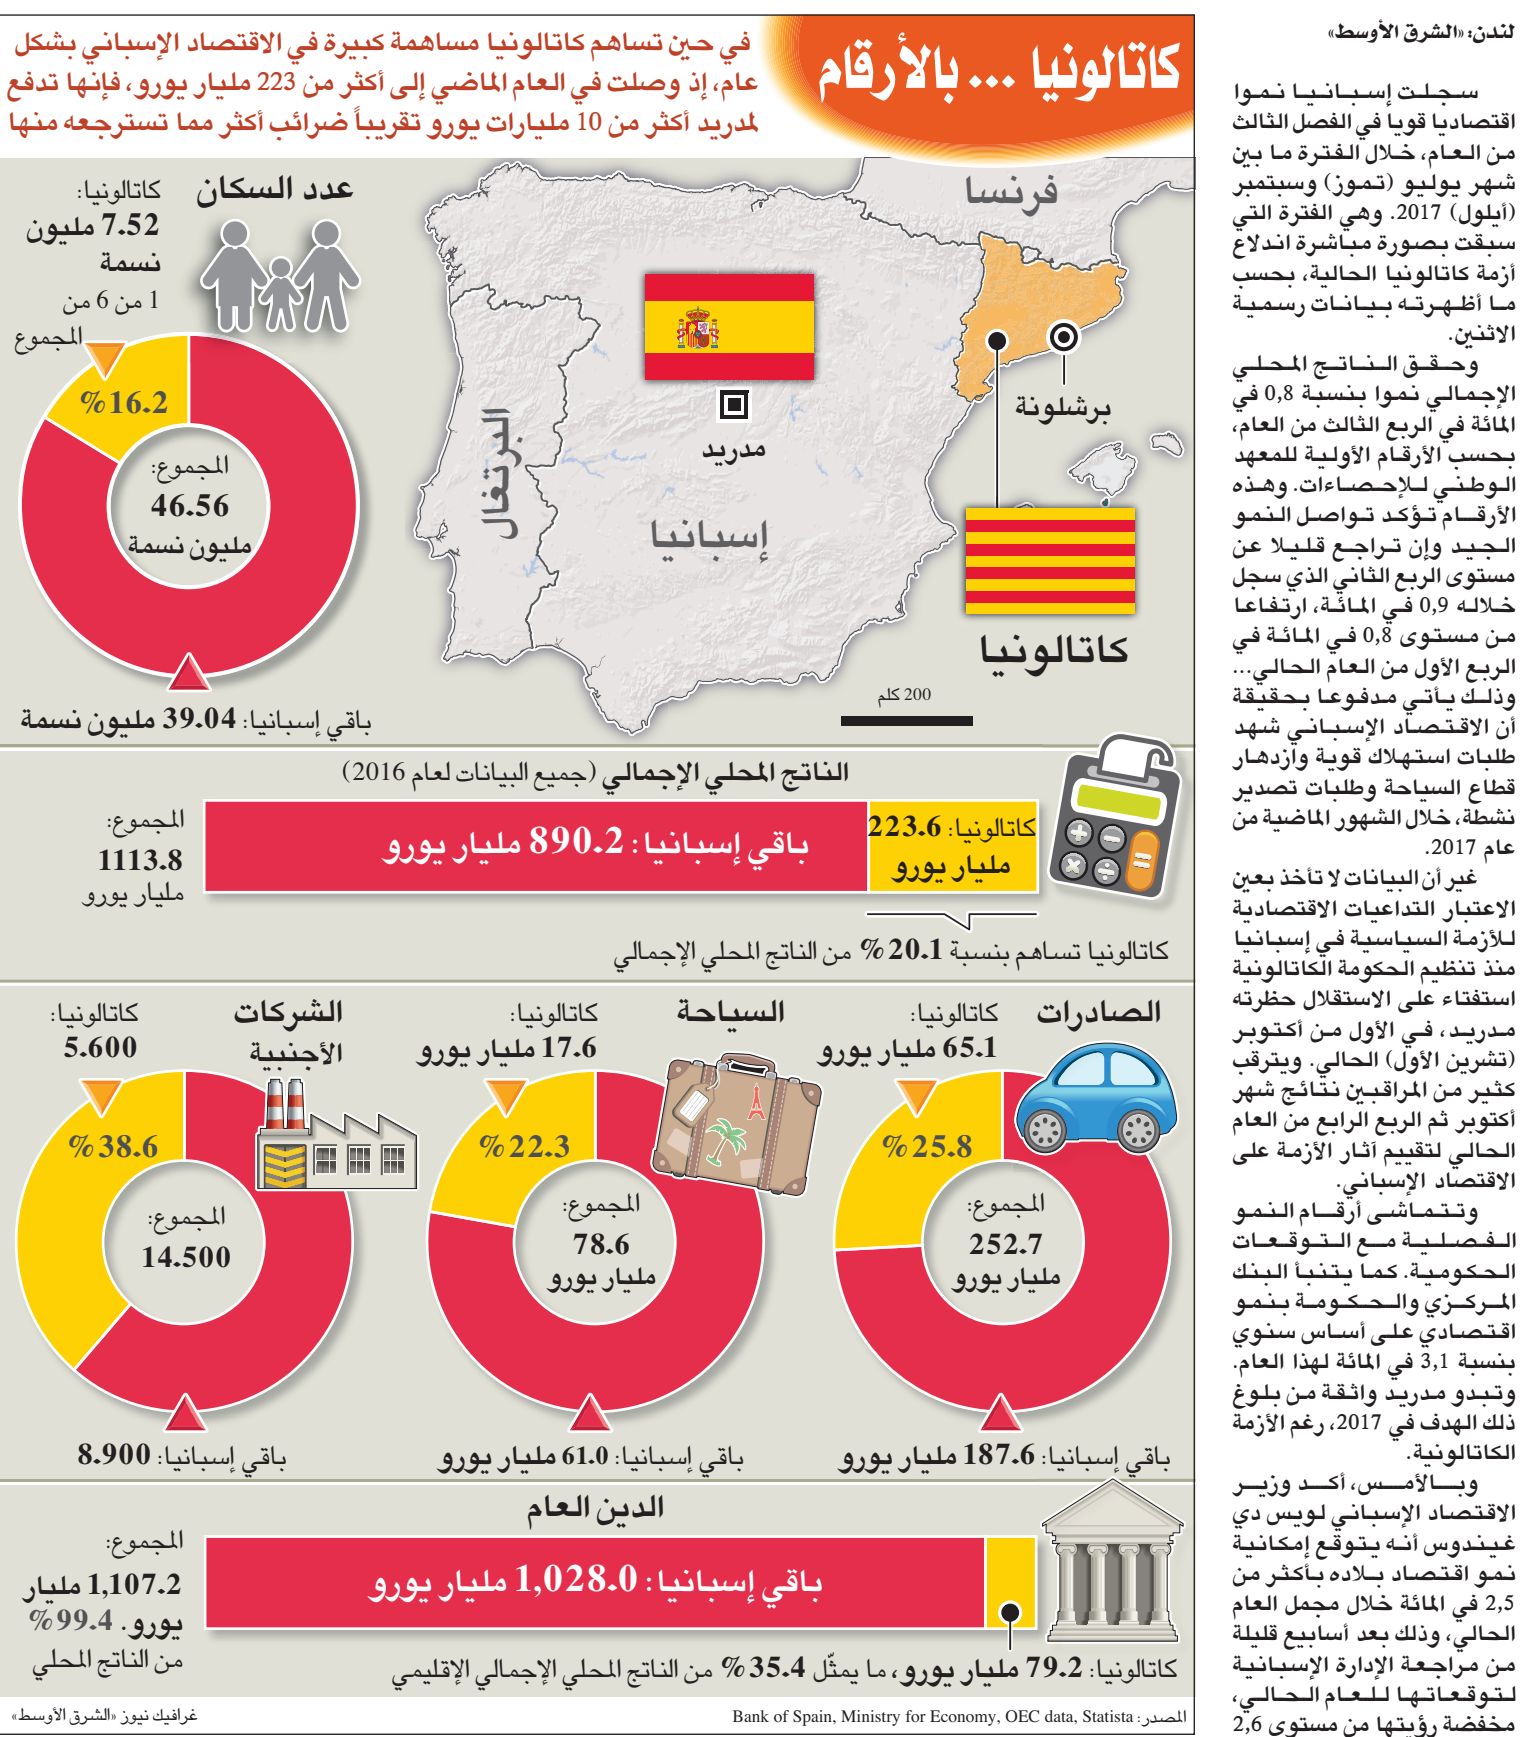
كاتالونيا ... بالأرقام

في حين تساهم كاتالونيا مساهمة كبيرة في الاقتصاد الإسباني بشكل عام، إذ وصلت في العام الماضي إلى أكثر من 223 مليار يورو، فإنها تدفع لمدريد أكثر من 10 مليارات يورو تقريباً ضرائب أكثر مما تسترجعه منها

عدد السكان
كاتالونيا:
7.52 مليون نسمة
1 من 6 من
المجموع
%16.2
المجموع:
46.56
مليون نسمة
باقي إسبانيا: 39.04 مليون نسمة

فرنسا
البرتغال
مدريد
إسبانيا
برشلونة
كاتالونيا
200 كلم

الناتج المحلي الإجمالي (جميع البيانات لعام 2016)
المجموع:
1113.8
مليار يورو
باقي إسبانيا: 890.2 مليار يورو
كاتالونيا: 223.6
مليار يورو
كاتالونيا تساهم بنسبة 20.1% من الناتج المحلي الإجمالي

الصادرات
كاتالونيا:
65.1 مليار يورو
%25.8
المجموع:
252.7
مليار يورو
باقي إسبانيا: 187.6 مليار يورو

السياحة
كاتالونيا:
17.6 مليار يورو
%22.3
المجموع:
78.6
مليار يورو
باقي إسبانيا: 61.0 مليار يورو

الشركات الأجنبية
كاتالونيا:
5.600
%38.6
المجموع:
14.500
باقي إسبانيا: 8.900

الدين العام
المجموع:
1,107.2 مليار يورو. 99.4%
من الناتج المحلي
باقي إسبانيا: 1,028.0 مليار يورو
كاتالونيا: 79.2 مليار يورو، ما يمثّل 35.4% من الناتج المحلي الإجمالي الإقليمي

غرافيك نيوز «الشرق الأوسط»
المصدر: Bank of Spain, Ministry for Economy, OEC data, Statista

لندن: «الشرق الأوسط»

سجلت إسبانيا نموا اقتصاديا قويا في الفصل الثالث من العام، خلال الفترة ما بين شهر يوليو (تموز) وسبتمبر (أيلول) 2017. وهي الفترة التي سبقت بصورة مباشرة اندلاع أزمة كاتالونيا الحالية، بحسب ما أظهرته بيانات رسمية الاثنين.

وحقق الناتج المحلي الإجمالي نموا بنسبة 0,8 في المائة في الربع الثالث من العام، بحسب الأرقام الأولية للمعهد الوطني للإحصاءات. وهذه الأرقام تؤكد تواصل النمو الجيد وإن تراجع قليلا عن مستوى الربع الثاني الذي سجل خلاله 0,9 في المائة، ارتفاعا من مستوى 0,8 في المائة في الربع الأول من العام الحالي... وذلك يأتي مدفوعا بحقيقة أن الاقتصاد الإسباني شهد طلبات استهلاك قوية وازدهار قطاع السياحة وطلبات تصدير نشطة، خلال الشهور الماضية من عام 2017.

غير أن البيانات لا تأخذ بعين الاعتبار التداعيات الاقتصادية للأزمة السياسية في إسبانيا منذ تنظيم الحكومة الكاتالونية استفتاء على الاستقلال حظرته مدريد، في الأول من أكتوبر (تشرين الأول) الحالي. ويترقب كثير من المراقبين نتائج شهر أكتوبر ثم الربع الرابع من العام الحالي لتقييم آثار الأزمة على الاقتصاد الإسباني.

وتتماشى أرقام النمو الفصلية مع التوقعات الحكومية. كما يتنبأ البنك المركزي والحكومة بنمو اقتصادي على أساس سنوي بنسبة 3,1 في المائة لهذا العام. وتبدو مدريد واثقة من بلوغ ذلك الهدف في 2017، رغم الأزمة الكاتالونية.

وبالأمس، أكد وزير الاقتصاد الإسباني لويس دي غيندوس أنه يتوقع إمكانية نمو اقتصاد بلاده بأكثر من 2,5 في المائة خلال مجمل العام الحالي، وذلك بعد أسابيع قليلة من مراجعة الإدارة الإسبانية لتوقعاتها للعام الحالي، مخفضة رؤيتها من مستوى 2,6